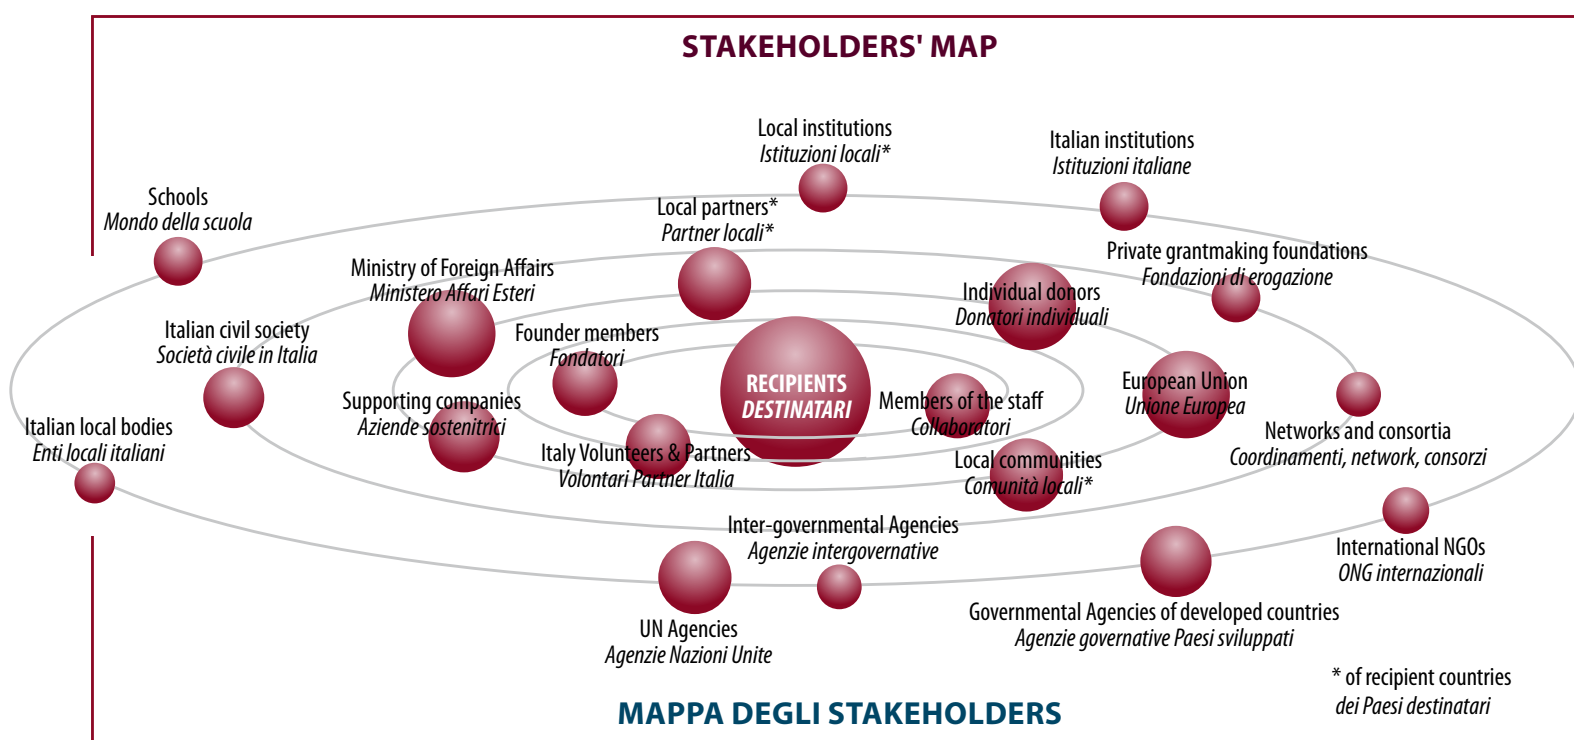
STAKEHOLDERS' MAP

Local institutions
*Istituzioni locali**

Italian institutions
*Istituzioni italiane*

Schools
*Mondo della scuola*

Local partners*
*Partner locali**

Private grantmaking foundations
*Fondazioni di erogazione*

Ministry of Foreign Affairs
*Ministero Affari Esteri*

Individual donors
*Donatori individuali*

Italian civil society
*Società civile in Italia*

Founder members
*Fondatori*

RECIPIENTS
DESTINATARI

European Union
*Unione Europea*

Supporting companies
*Aziende sostenitrici*

Members of the staff
*Collaboratori*

Networks and consortia
*Coordinamenti, network, consorzi*

Italian local bodies
*Enti locali italiani*

Italy Volunteers & Partners
*Volontari Partner Italia*

Local communities
*Comunità locali**

Inter-governmental Agencies
*Agenzie intergovernative*

International NGOs
*ONG internazionali*

UN Agencies
*Agenzie Nazioni Unite*

Governmental Agencies of developed countries
*Agenzie governative Paesi sviluppati*

* of recipient countries
*dei Paesi destinatari*

MAPPA DEGLI STAKEHOLDERS